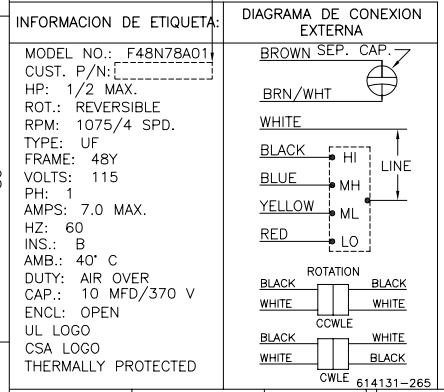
| INFORMACION DE ETIQUETA | DIAGRAMA DE CONEXION EXTERNA |
|---|---|
| MODEL NO.: F48N78A01 CUST. P/N: HP: 1/2 MAX. ROT.: REVERSIBLE RPM: 1075/4 SPD. TYPE: UF FRAME: 48Y VOLTS: 115 PH: 1 AMPS: 7.0 MAX. HZ: 60 INS.: B AMB.: 40° C DUTY: AIR OVER CAP.: 10 MFD/370 V ENCL: OPEN UL LOGO CSA LOGO THERMALLY PROTECTED | BROWN SEP. CAP. BRN/WHT WHITE BLACK HI BLUE MH LINE YELLOW ML RED LO ROTATION BLACK BLACK WHITE WHITE CCWLE BLACK WHITE WHITE BLACK CWLE 614131-265 |